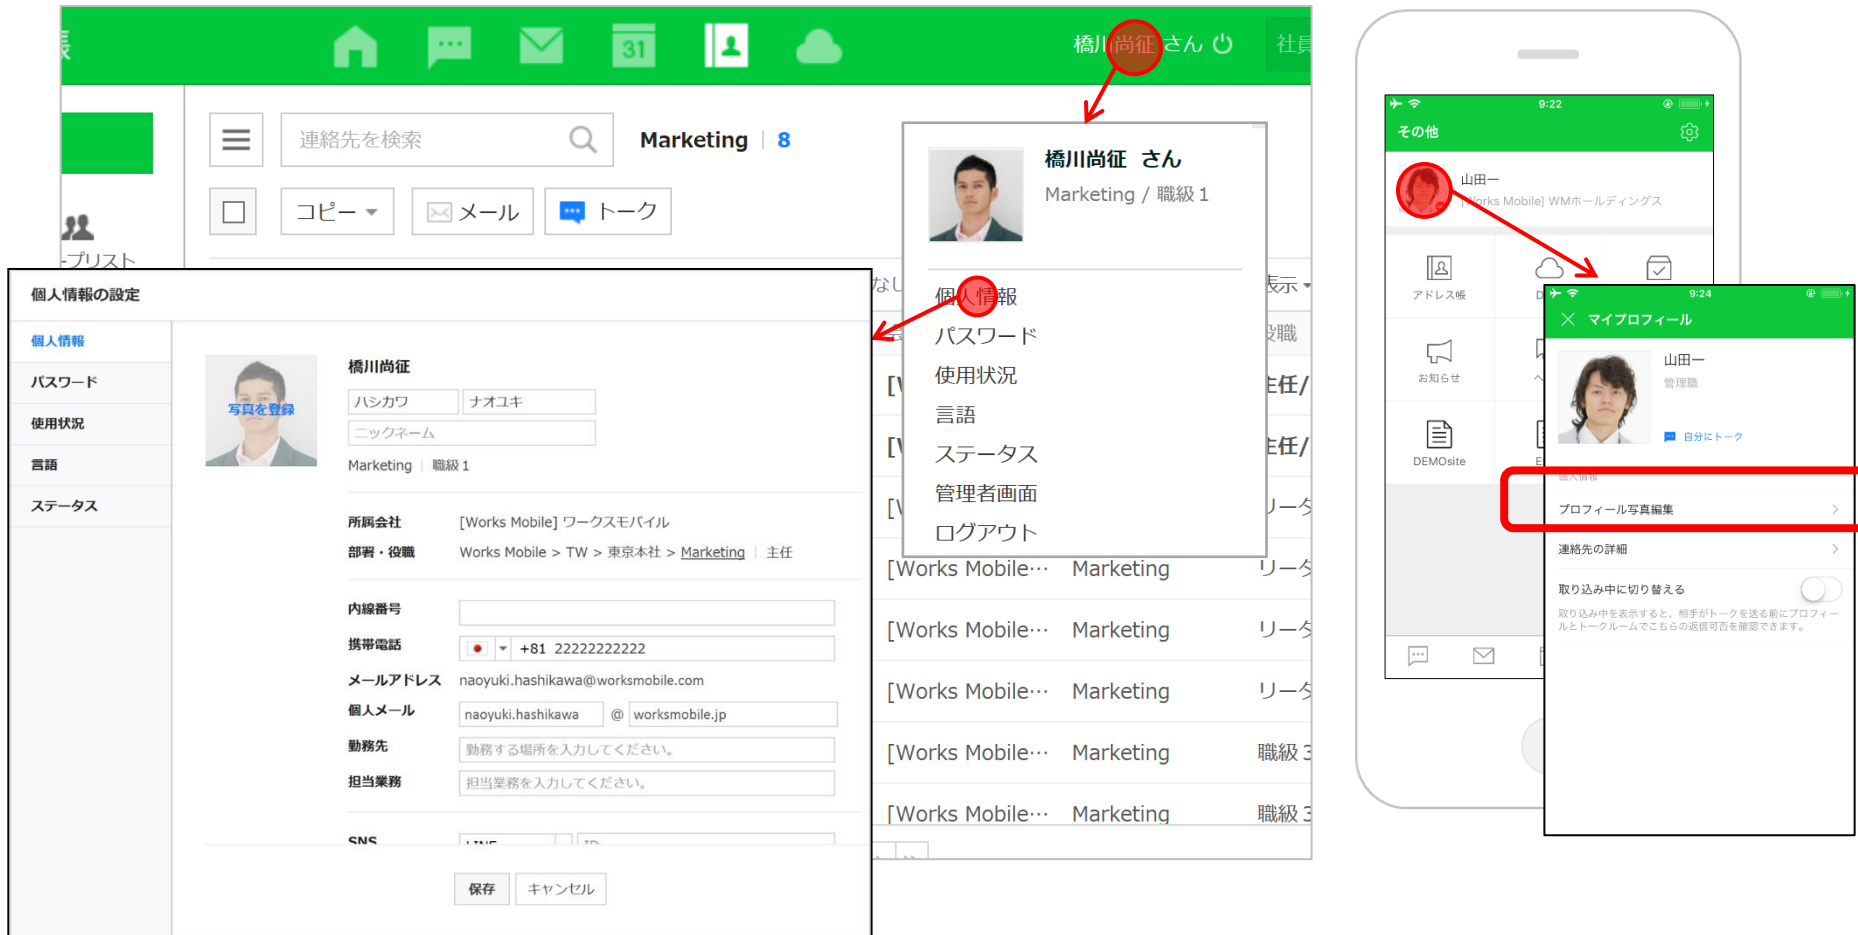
橋川尚征 さん
社員

連絡先を検索
Marketing | 8
コピー
メール
トーク
プリスト

橋川尚征 さん
Marketing / 職級 1
個人情報
パスワード
使用状況
言語
ステータス
管理者画面
ログアウト

個人情報の設定
個人情報
パスワード
使用状況
言語
ステータス

写真を登録
橋川尚征
ハシカワ
ナオユキ
ニックネーム
Marketing | 職級 1
所属会社 [Works Mobile] ワークスモバイル
部署・役職 Works Mobile > TW > 東京本社 > Marketing | 主任
内線番号
携帯電話 +81 22222222222
メールアドレス naoyuki.hashikawa@worksmobile.com
個人メール naoyuki.hashikawa @ worksmobile.jp
勤務先 勤務する場所を入力してください。
担当業務 担当業務を入力してください。
SNS
保存 キャンセル

[Works Mobile… Marketing リーダ
[Works Mobile… Marketing リーダ
[Works Mobile… Marketing リーダ
[Works Mobile… Marketing 職級 3
[Works Mobile… Marketing 職級 3

9:22
その他
山田一
[Works Mobile] WMホールディングス
アドレス帳
お知らせ
DEMOsite

9:24
マイプロフィール
山田一
管理職
自分にトーク
個人情報
プロフィール写真編集
連絡先の詳細
取り込み中に切り替える
取り込み中を表示すると、相手がトークを送る前にプロフィールとトークルームでこちらの返信可否を確認できます。